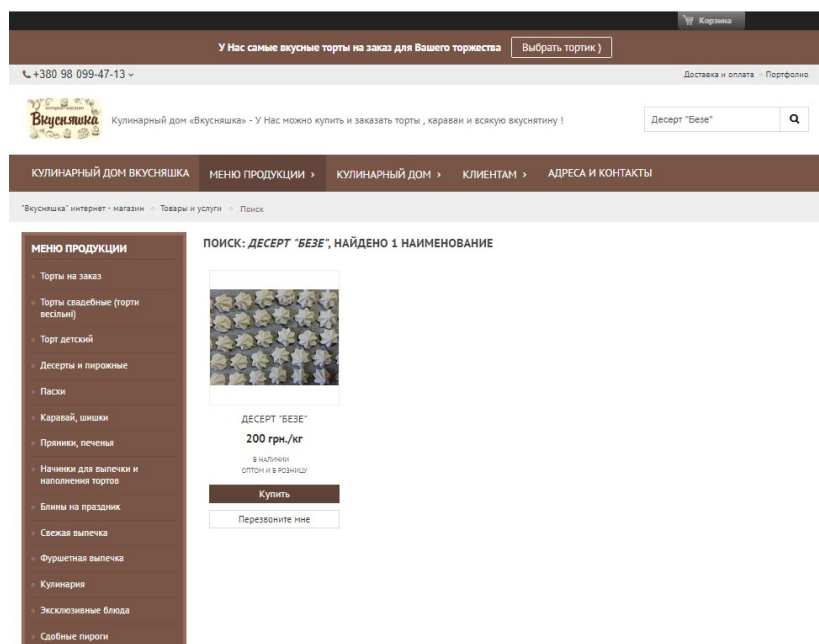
Корзина

У Нас самые вкусные торты на заказ для Вашего торжества

Выбрать тортик )

+380 98 099-47-13

Доставка и оплата Портфолио

интернет магазин Вкусняшка

Кулинарный дом «Вкусняшка» - У Нас можно купить и заказать торты , караваи и всякую вкуснятину !

Десерт "Безе"

КУЛИНАРНЫЙ ДОМ ВКУСНЯШКА
МЕНЮ ПРОДУКЦИИ ›
КУЛИНАРНЫЙ ДОМ ›
КЛИЕНТАМ ›
АДРЕСА И КОНТАКТЫ

"Вкусняшка" интернет - магазин Товары и услуги Поиск

МЕНЮ ПРОДУКЦИИ

Торты на заказ
Торты свадебные (торти весільні)
Торт детский
Десерты и пирожные
Пасхи
Каравай, шишки
Пряники, печенья
Начинки для выпечки и наполнения тортов
Блины на праздник
Свежая выпечка
Фуршетная выпечка
Кулинария
Эксклюзивные блюда
Сдобные пироги

ПОИСК: ДЕСЕРТ "БЕЗЕ", НАЙДЕНО 1 НАИМЕНОВАНИЕ

ДЕСЕРТ "БЕЗЕ"

200 грн./кг

В НАЛИЧИИ
ОПТОМ И В РОЗНИЦУ

Купить

Перезвоните мне